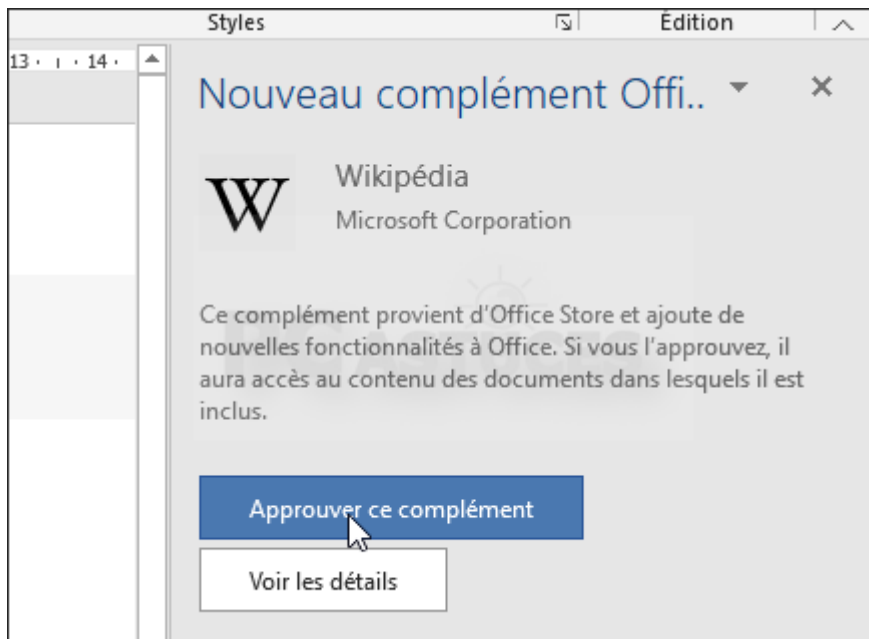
Styles

Édition

13 · 14 ·

Nouveau complément Offi..

×

W

Wikipédia

Microsoft Corporation

Ce complément provient d'Office Store et ajoute de nouvelles fonctionnalités à Office. Si vous l'approuvez, il aura accès au contenu des documents dans lesquels il est inclus.

Approuver ce complément

Voir les détails